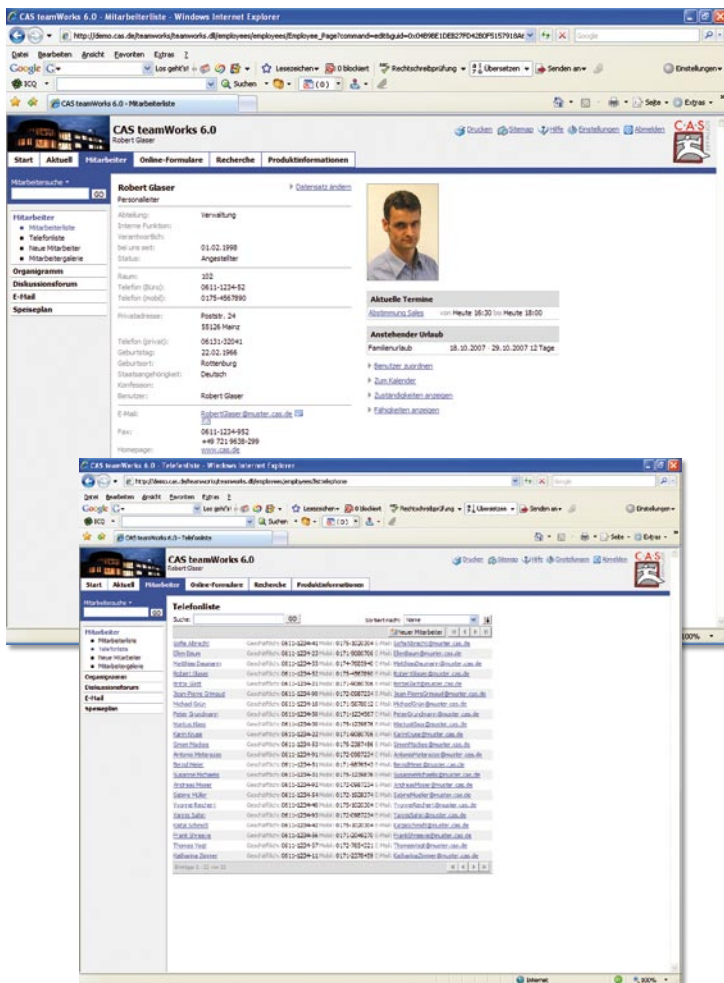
CAS teamWorks 6.0 - Mitarbeiterliste - Windows Internet Explorer

http://demo.cas.de/teamworks/teamworks.dll/employees/employees/Employee_Page?command=edit&guid=0x04B9BE1DEB27FD42B0F5157918A

Datei Bearbeiten Ansicht Favoriten Extras ?

Google Los geht's! Lesezeichen 0 blockiert Rechtschreibprüfung Übersetzen Senden an Einstellungen

ICQ Suchen

CAS teamWorks 6.0 - Mitarbeiterliste

Seite Extras

CAS teamWorks 6.0
Robert Glaser

Drucken Sitemap Hilfe Einstellungen Abmelden

Start Aktuell Mitarbeiter Online-Formulare Recherche Produktinformationen

Mitarbeitersuche
GO

Mitarbeiter
- Mitarbeiterliste
- Telefonliste
- Neue Mitarbeiter
- Mitarbeitergalerie
Organigramm
Diskussionsforum
E-Mail
Speiseplan

Robert Glaser
Personalleiter

Datensatz ändern

| | |
|---|---|
| Abteilung: | Verwaltung |
| Interne Funktion: | |
| Verantwortlich: | |
| bei uns seit: | 01.02.1998 |
| Status: | Angestellter |
| Raum: | 102 |
| Telefon (Büro): | 0611-1234-52 |
| Telefon (mobil): | 0175-4567890 |
| Privatadresse: | Poststr. 24 55126 Mainz |
| Telefon (privat): | 06131-32041 |
| Geburtstag: | 22.02.1968 |
| Geburtsort: | Rottenburg |
| Staatsangehörigkeit: | Deutsch |
| Konfession: | |
| Benutzer: | Robert Glaser |
| E-Mail: | RobertGlaser@muster.cas.de |
| Fax: | 0611-1234-952 +49 721 9638-299 |
| Homepage: | www.cas.de |

Aktuelle Termine
Abstimmung Sales von Heute 16:30 bis Heute 18:00

Anstehender Urlaub
Familienurlaub 18.10.2007 29.10.2007 12 Tage

Benutzer zuordnen
Zum Kalender
Zuständigkeiten anzeigen
Fähigkeiten anzeigen

CAS teamWorks 6.0 - Telefonliste - Windows Internet Explorer

http://demo.cas.de/teamworks/teamworks.dll/employees/employees/telephone

CAS teamWorks 6.0 - Telefonliste

CAS teamWorks 6.0
Robert Glaser

Telefonliste

Suche: GO Vorbelt nach: None

Neuer Mitarbeiter

Sofie Albrecht, Ellen Baum, Matthias Daumann, Robert Glaser, Anna Gieß, Jean-Pierre Grimaud, Michael Grün, Peter Grundmann, Markus Haas, Karin Kruse, Sinan Mackes, Antonio Meteraso, Bernd Meier, Susanne Michaelis, Andreas Moser, Gabriel Müller, Yvonne Reichert, Yasmin Sabi, Katja Schmitt, Frank Strasser, Thomas Vogt, Katharina Zimmer

Einträge 1 - 22 von 22

Internet 100%